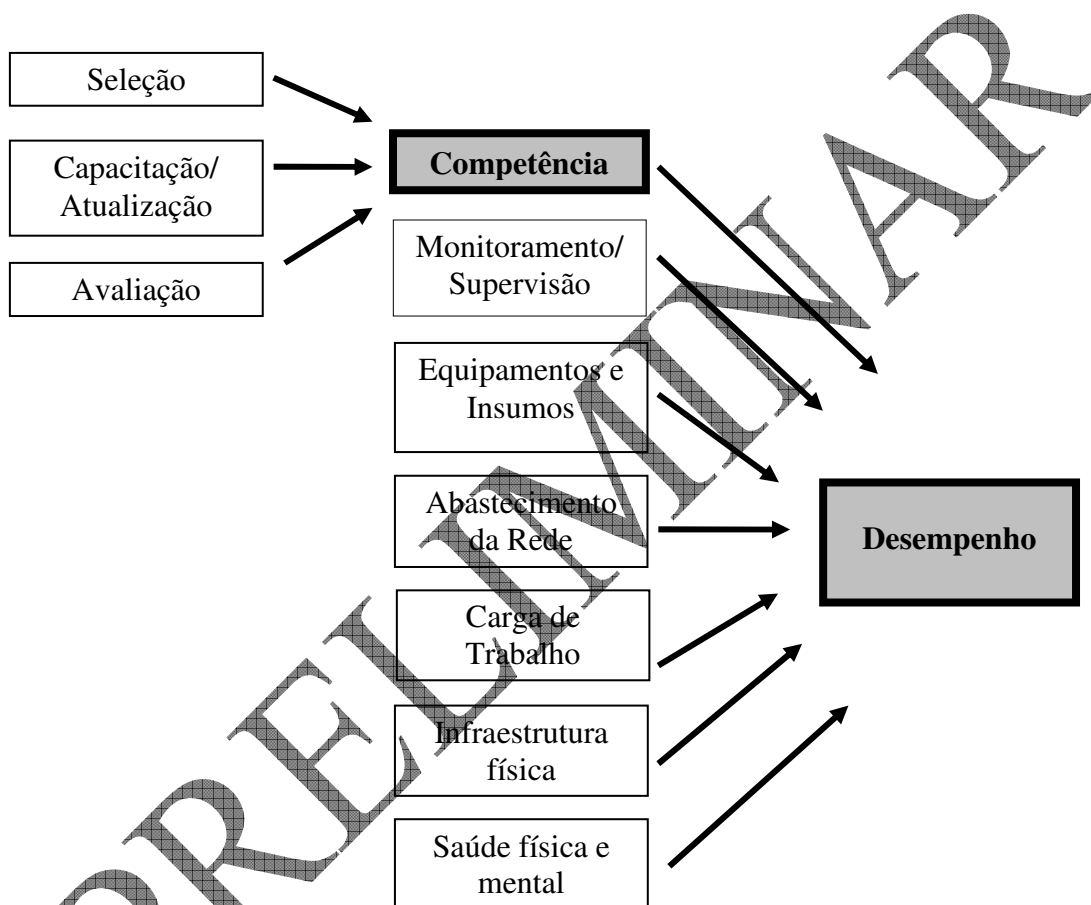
Seleção

Capacitação/ Atualização

Avaliação

Competência

Monitoramento/ Supervisão

Equipamentos e Insumos

Abastecimento da Rede

Carga de Trabalho

Infraestrutura física

Saúde física e mental

Desempenho

PRELIMINAR